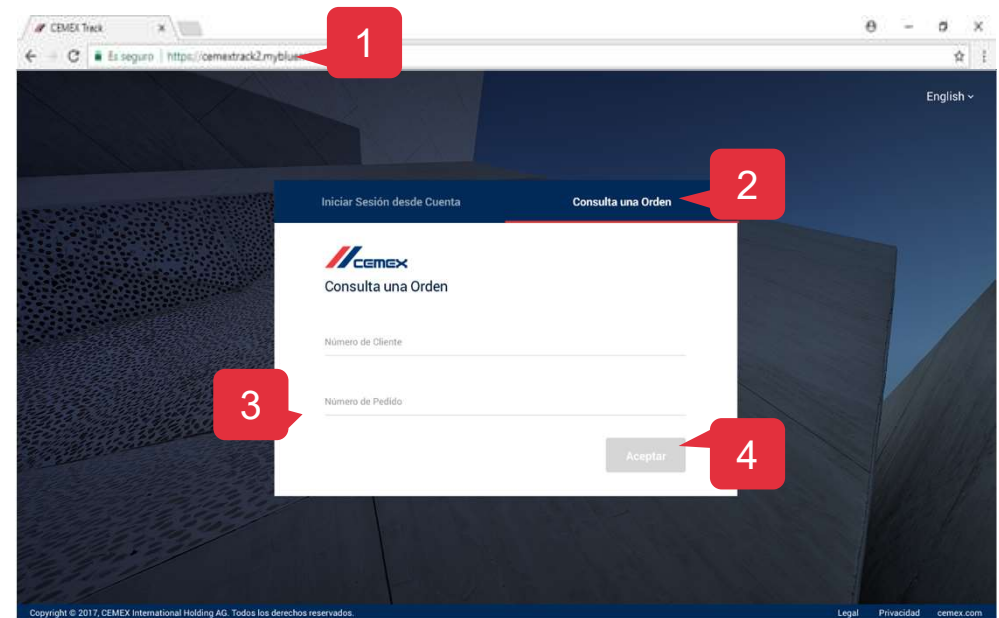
CEMEX Track ×

Es seguro | https://cemextrack2.myblue

1

English

Iniciar Sesión desde Cuenta

Consulta una Orden

2

CEMEX

Consulta una Orden

Número de Cliente

3

Número de Pedido

Aceptar

4

Copyright © 2017, CEMEX International Holding AG. Todos los derechos reservados.

Legal Privacidad cemex.com